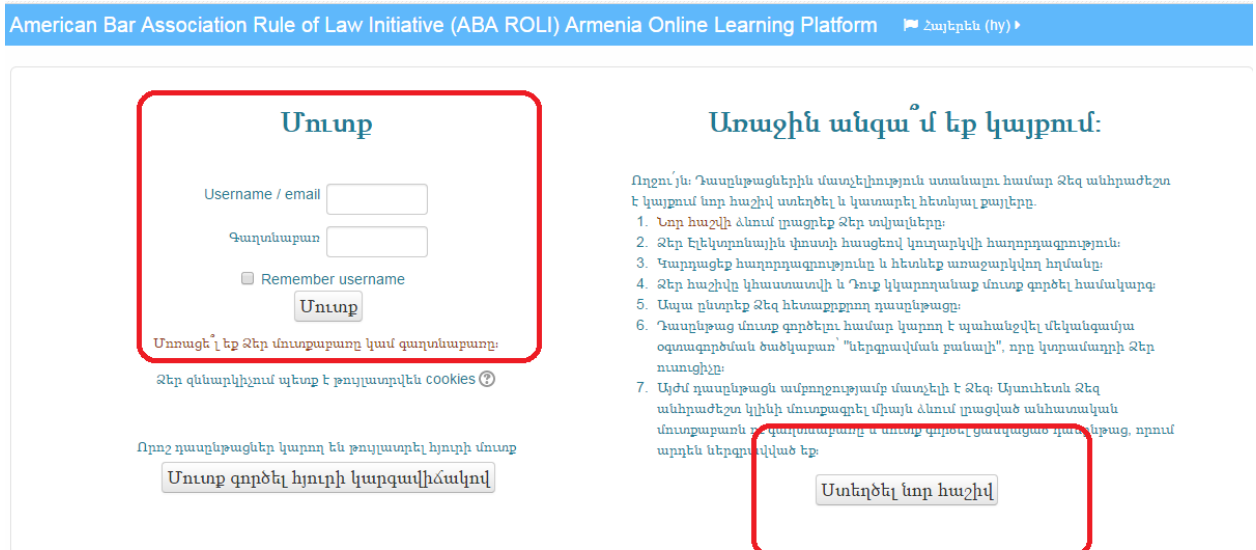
American Bar Association Rule of Law Initiative (ABA ROLI) Armenia Online Learning Platform Հայերեն (hy)

Մուտք

Username / email

Գաղտնաբառ

Remember username

Մուտք

Մոռացե՞լ եք Ձեր մուտքանունը կամ գաղտնաբառը։

Ձեր զննարկիչում պետք է թույլատրվեն cookies

Որոշ դասընթացներ կարող են թույլատրել հյուրի մուտք

Մուտք գործել հյուրի կարգավիճակով

Առաջին անգա՞մ եք կայքում։

Ողջու՜յն։ Դասընթացներին մատչելիություն ստանալու համար Ձեզ անհրաժեշտ է կայքում նոր հաշիվ ստեղծել և կատարել հետևյալ քայլերը.

1. Նոր հաշվի ձևում լրացրեք Ձեր տվյալները։
2. Ձեր էլեկտրոնային փոստի հասցեով կուղարկվի հաղորդագրություն։
3. Կարդացեք հաղորդագրությունը և հետևեք առաջարկվող հղմանը։
4. Ձեր հաշիվը կհաստատվի և Դուք կկարողանաք մուտք գործել համակարգ։
5. Այժմ ընտրեք Ձեզ հետաքրքրող դասընթացը։
6. Դասընթաց մուտք գործելու համար կարող է պահանջվել մեկանգամյա օգտագործման ծածկաբառ՝ "ներգրավման բանալի", որը կտրամադրի Ձեր ուսուցիչը։
7. Այժմ դասընթացն ամբողջությամբ մատչելի է Ձեզ։ Այսուհետև Ձեզ անհրաժեշտ կլինի մուտքագրել միայն ձևում լրացված անհատական մուտքանունն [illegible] դասընթաց, որում արդեն ներգրավված եք։

Ստեղծել նոր հաշիվ